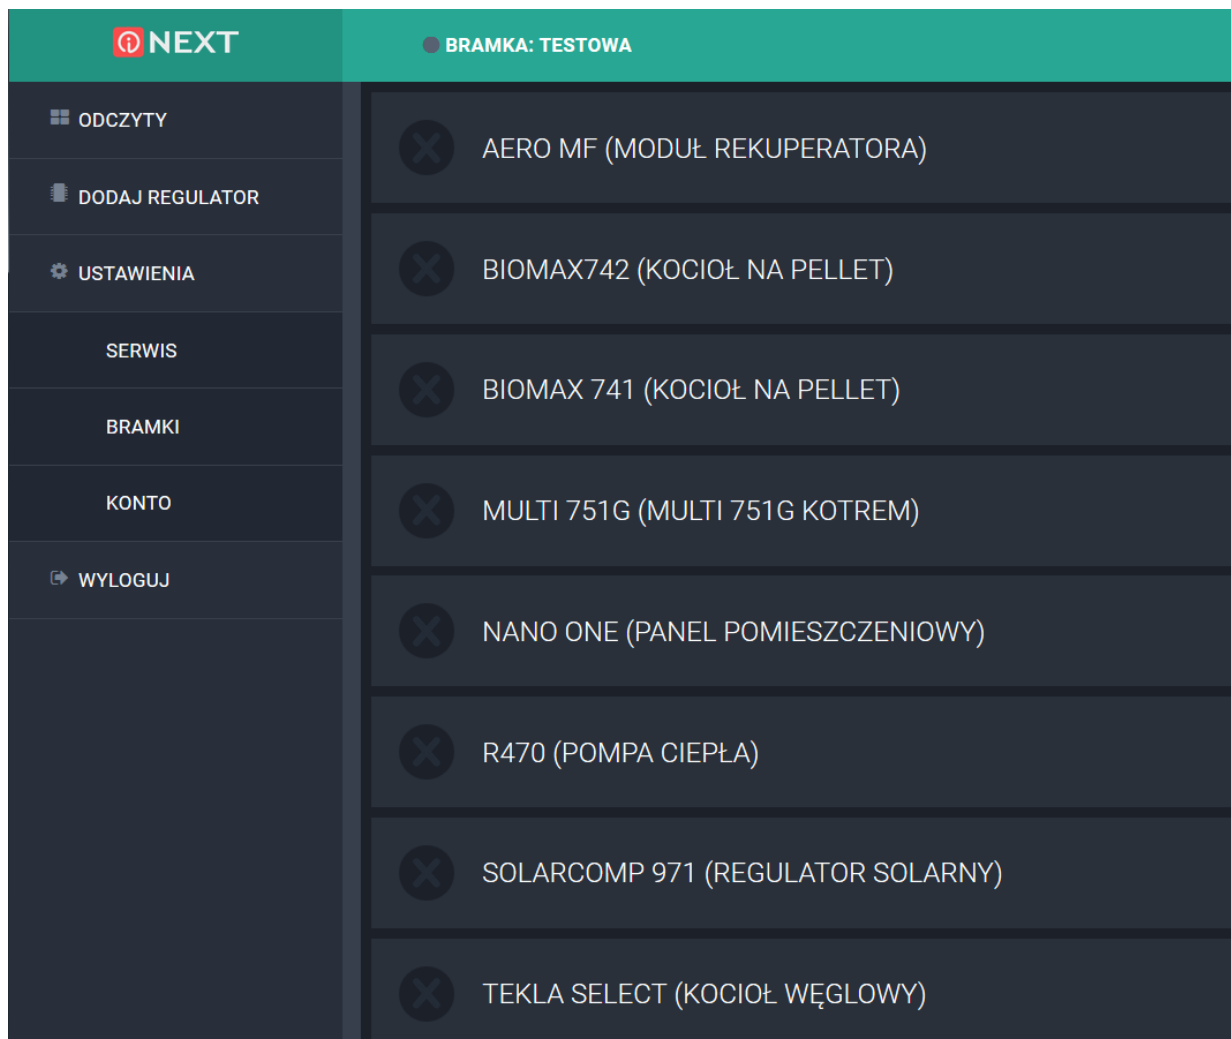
NEXT

BRAMKA: TESTOWA

ODCZYTY

DODAJ REGULATOR

USTAWIENIA

SERWIS

BRAMKI

KONTO

WYLOGUJ

AERO MF (MODUŁ REKUPERATORA)

BIOMAX742 (KOCIOŁ NA PELLET)

BIOMAX 741 (KOCIOŁ NA PELLET)

MULTI 751G (MULTI 751G KOTREM)

NANO ONE (PANEL POMIESZCZENIOWY)

R470 (POMPA CIEPŁA)

SOLARCOMP 971 (REGULATOR SOLARNY)

TEKLA SELECT (KOCIOŁ WĘGLOWY)